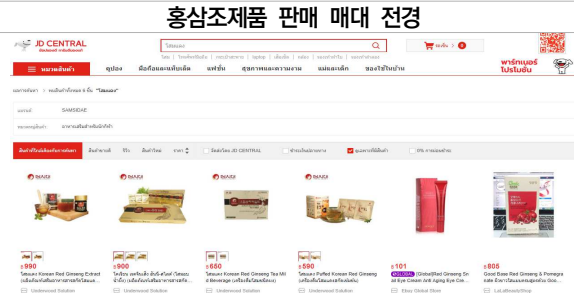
홍삼조제품 판매 매대 전경

JD CENTRAL

โสมแดง

ตะกร้า 0

หมวดสินค้า | คูปอง | มือถือและแท็บเล็ต | แฟชั่น | สุขภาพและความงาม | แม่และเด็ก | ของใช้ในบ้าน

พาร์ทเนอร์ โปรโมชั่น

แบรนด์ SAMBIDAE

ผลิตภัณฑ์เสริมอาหาร

สินค้าที่ขายดี | สินค้าล่าสุด | รีวิว | สินค้าใหม่ | ราคา

จัดส่งโดย JD CENTRAL

฿990 โสมแดง Korean Red Ginseng Extract

฿900 โสมแดง Korean Red Ginseng

฿680 โสมแดง Korean Red Ginseng Tea Mix Beverage

฿590 โสมแดง Korean Red Ginseng Puffed Korean Red Ginseng

฿101 [Global]Red Ginseng Snail Eye Cream Anti Aging Eye Cre...

฿805 Good Base Red Ginseng & Pomegranate

Underwood Solution | Underwood Solution | Underwood Solution | Underwood Solution | Ebay Global Store | LaLaBeautyShop